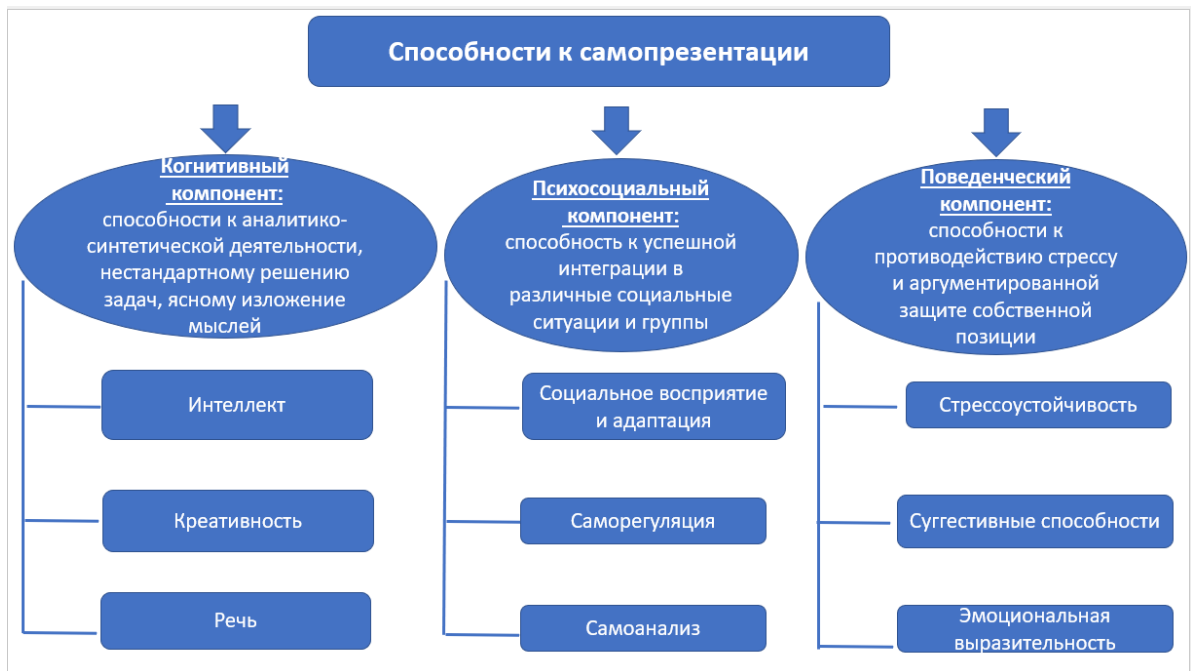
Способности к самопрезентации

Когнитивный компонент: способности к аналитико-синтетической деятельности, нестандартному решению задач, ясному изложение мыслей

Интеллект

Креативность

Речь

Психосоциальный компонент: способность к успешной интеграции в различные социальные ситуации и группы

Социальное восприятие и адаптация

Саморегуляция

Самоанализ

Поведенческий компонент: способности к противодействию стрессу и аргументированной защите собственной позиции

Стрессоустойчивость

Суггестивные способности

Эмоциональная выразительность